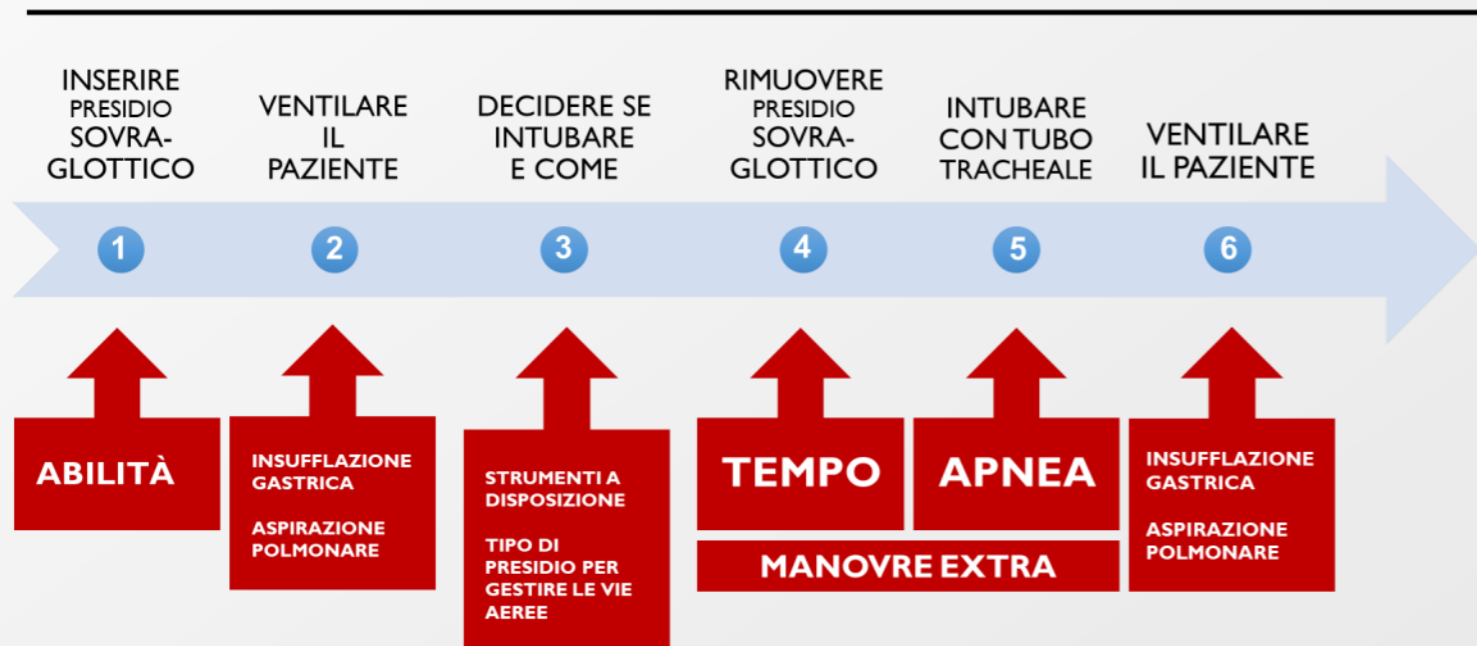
INSERIRE PRESIDIO SOVRA-GLOTTICO

VENTILARE IL PAZIENTE

DECIDERE SE INTUBARE E COME

RIMUOVERE PRESIDIO SOVRA-GLOTTICO

INTUBARE CON TUBO TRACHEALE

VENTILARE IL PAZIENTE

1

2

3

4

5

6

ABILITÀ

INSUFFLAZIONE GASTRICA

ASPIRAZIONE POLMONARE

STRUMENTI A DISPOSIZIONE

TIPO DI PRESIDIO PER GESTIRE LE VIE AEREE

TEMPO

APNEA

MANOVRE EXTRA

INSUFFLAZIONE GASTRICA

ASPIRAZIONE POLMONARE